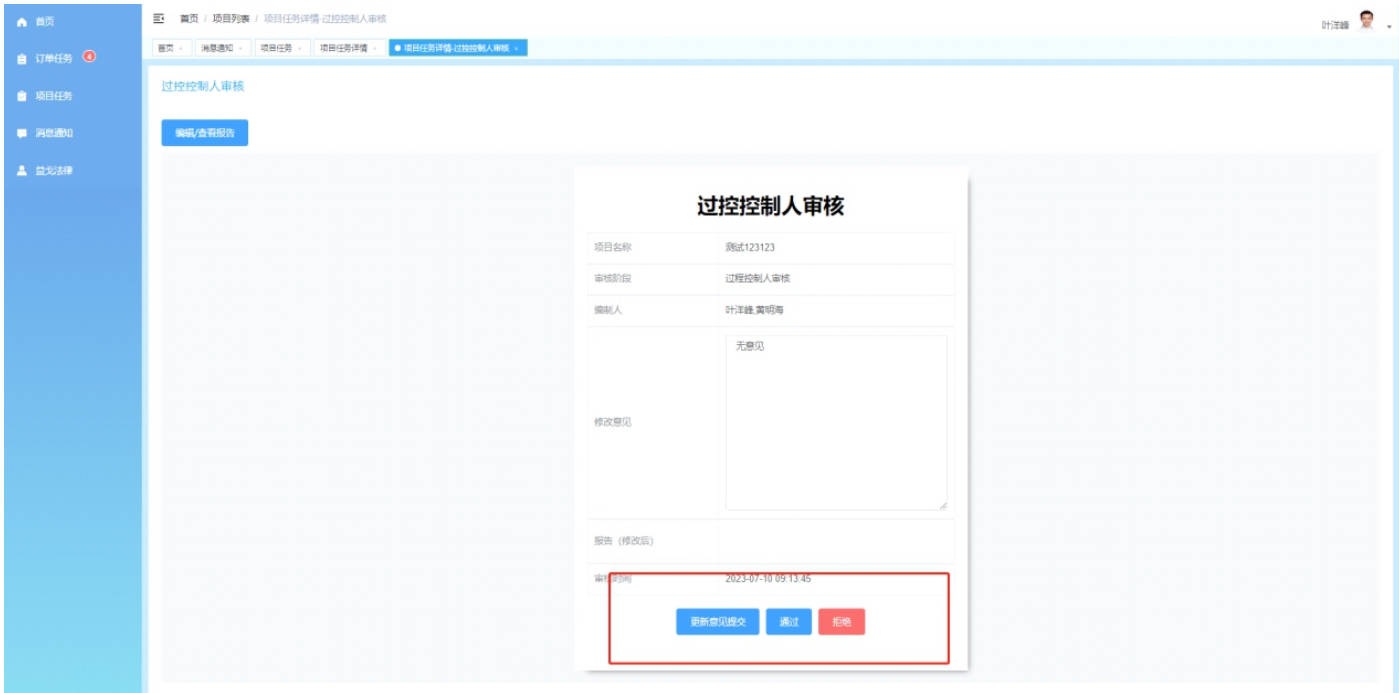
首页
订单任务 4
项目任务
消息通知
盘龙法律

首页 / 项目列表 / 项目任务详情-过控控制人审核

叶洋峰

首页 × 消息通知 × 项目任务 × 项目任务详情 × 项目任务详情-过控控制人审核 ×

过控控制人审核

编辑/查看报告

过控控制人审核

| 项目名称 | 测试123123 |
|---|---|
| 审核阶段 | 过程控制人审核 |
| 编制人 | 叶洋峰,黄明海 |
| 修改意见 | 无意见 |
| 报告（修改后） | |
| 审核时间 | 2023-07-10 09:13:45 |

更新意见提交 通过 拒绝